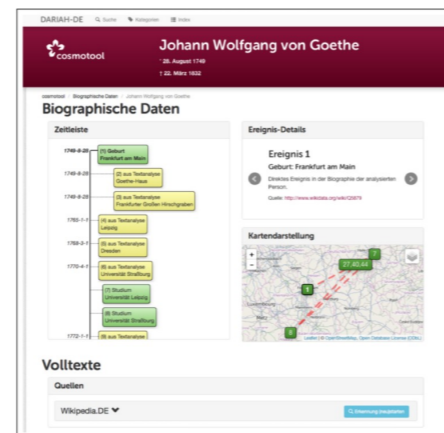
DARIAH-DE Suche Kategorien Index

cosmotool

Johann Wolfgang von Goethe

* 28. August 1749

† 22. März 1832

cosmotool › Biographische Daten › Johann Wolfgang von Goethe

Biographische Daten

Zeitleiste

1749-8-28 (1) Geburt: Frankfurt am Main

1749-8-28 (2) aus Textanalyse: Goethe Haus

1749-8-28 (3) aus Textanalyse: Frankfurter Großen Hirschgraben

1765-1-1 (4) aus Textanalyse: Leipzig

1768-2-1 (5) aus Textanalyse: Dresden

1770-4-1 (6) aus Textanalyse: Universität Straßburg

(7) Studium: Universität Leipzig

(8) Studium: Universität Straßburg

1772-1-1 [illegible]

Ereignis-Details

Ereignis 1

Geburt: Frankfurt am Main

Direktes Ereignis in der Biographie der analysierten Person.

Quelle: http://www.wikidata.org/wiki/Q5879

Kartendarstellung

+

-

27,40,44

9

3

Leaflet | © OpenStreetMap, Open Database License (ODbL)

Volltexte

Quellen

Wikipedia.DE

Bewertung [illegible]